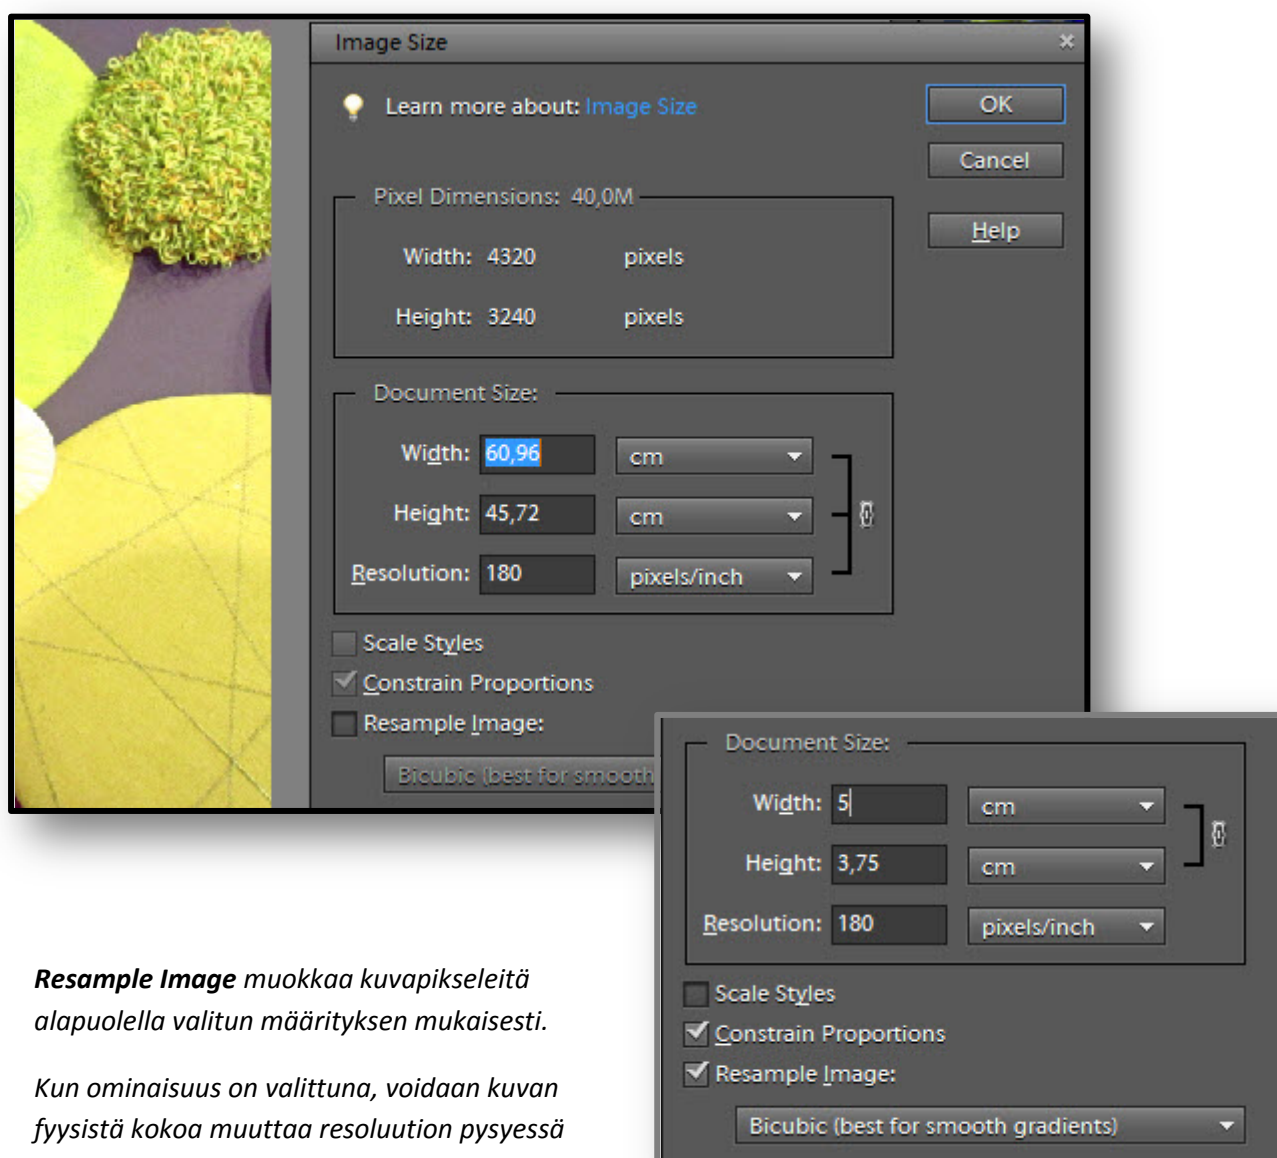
Image Size

Learn more about: Image Size

OK

Cancel

Help

Pixel Dimensions: 40,0M

Width: 4320 pixels

Height: 3240 pixels

Document Size:

Width: 60,96 cm

Height: 45,72 cm

Resolution: 180 pixels/inch

Scale Styles

Constrain Proportions

Resample Image:

Bicubic (best for smooth

Document Size:

Width: 5 cm

Height: 3,75 cm

Resolution: 180 pixels/inch

Scale Styles

Constrain Proportions

Resample Image:

Bicubic (best for smooth gradients)

***Resample Image*** *muokkaa kuvapikseleitä alapuolella valitun määrityksen mukaisesti.*

*Kun ominaisuus on valittuna, voidaan kuvan fyysistä kokoa muuttaa resoluution pysyessä*